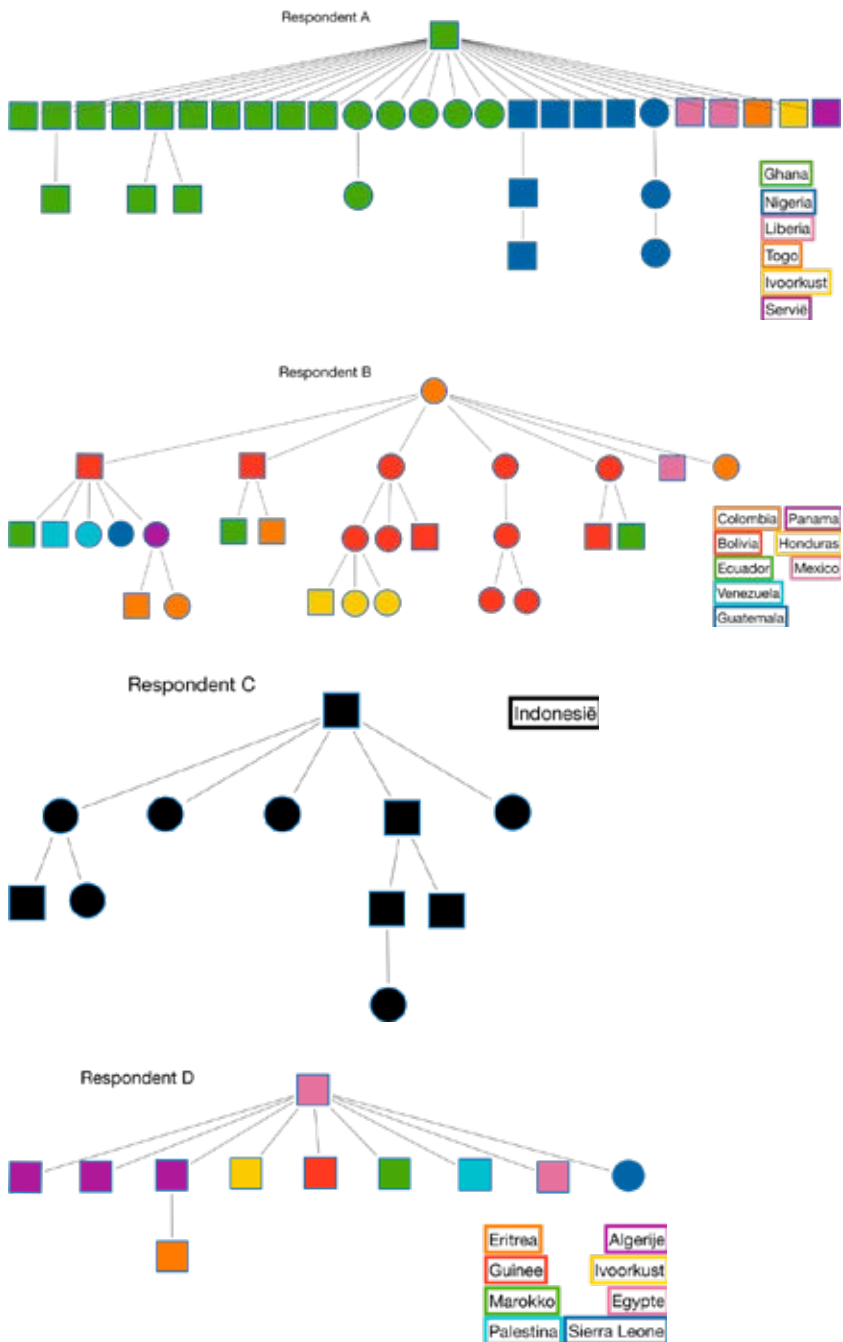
Respondent A

Ghana
Nigeria
Liberia
Togo
Ivoorkust
Servië

Respondent B

Colombia
Panama
Bolivia
Honduras
Ecuador
Mexico
Venezuela
Guatemala

Respondent C

Indonesië

Respondent D

Eritrea
Algerije
Guinee
Ivoorkust
Marokko
Egypte
Palestina
Sierra Leone